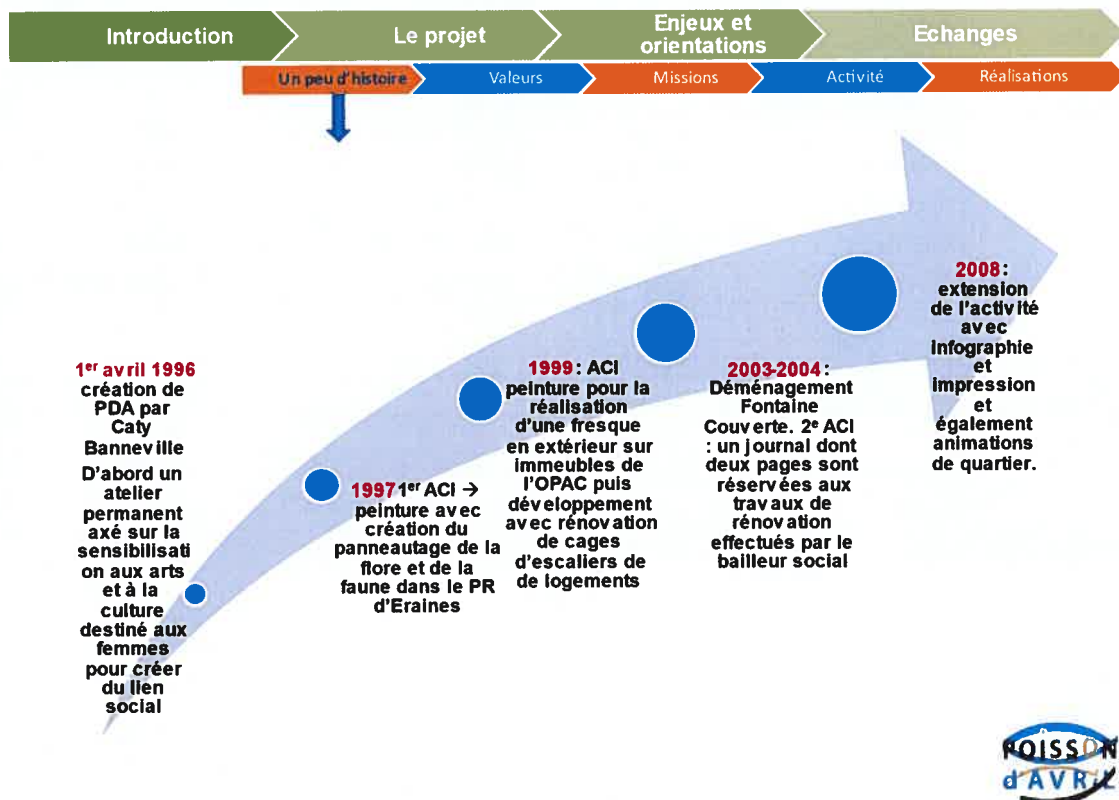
Introduction
Le projet
Enjeux et orientations
Echanges

Un peu d'histoire
Valeurs
Missions
Activité
Réalisations

1$^{er}$ avril 1996 création de PDA par Caty Banneville
D'abord un atelier permanent axé sur la sensibilisation aux arts et à la culture destiné aux femmes pour créer du lien social

1997 1$^{er}$ ACI → peinture avec création du panneautage de la flore et de la faune dans le PR d'Eraines

1999 : ACI peinture pour la réalisation d'une fresque en extérieur sur immeubles de l'OPAC puis développement avec rénovation de cages d'escaliers de logements

2003-2004 : Déménagement Fontaine Couverte. 2$^{e}$ ACI : un journal dont deux pages sont réservées aux travaux de rénovation effectués par le bailleur social

2008 : extension de l'activité avec infographie et impression et également animations de quartier.

POISSON d'AVRIL